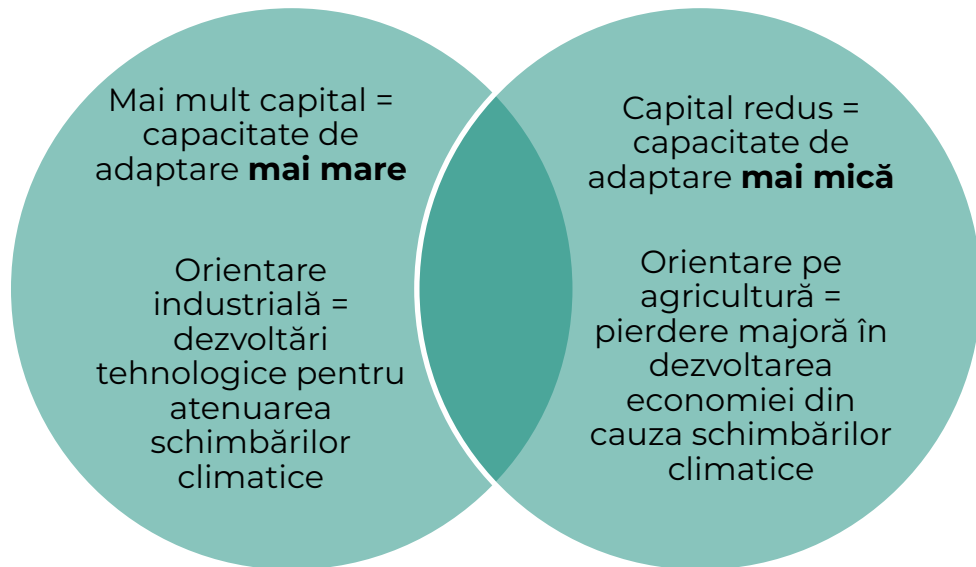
Mai mult capital = capacitate de adaptare **mai mare**

Orientare industrială = dezvoltări tehnologice pentru atenuarea schimbărilor climatice

Capital redus = capacitate de adaptare **mai mică**

Orientare pe agricultură = pierdere majoră în dezvoltarea economiei din cauza schimbărilor climatice